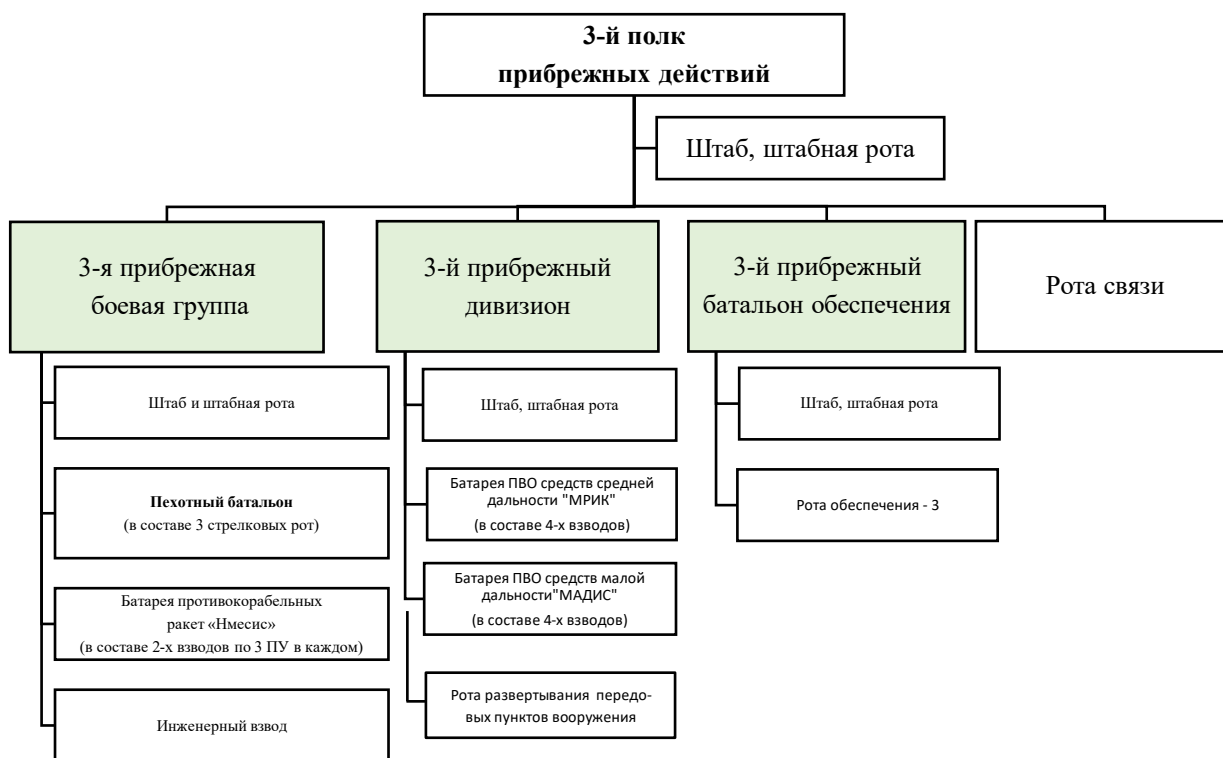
3-й полк прибрежных действий

Штаб, штабная рота

3-я прибрежная боевая группа

3-й прибрежный дивизион

3-й прибрежный батальон обеспечения

Рота связи

Штаб и штабная рота

Пехотный батальон (в составе 3 стрелковых рот)

Батарея противокорабельных ракет «Нмесис» (в составе 2-х взводов по 3 ПУ в каждом)

Инженерный взвод

Штаб, штабная рота

Батарея ПВО средств средней дальности "МРИК" (в составе 4-х взводов)

Батарея ПВО средств малой дальности"МАДИС" (в составе 4-х взводов)

Рота развертывания передовых пунктов вооружения

Штаб, штабная рота

Рота обеспечения - 3